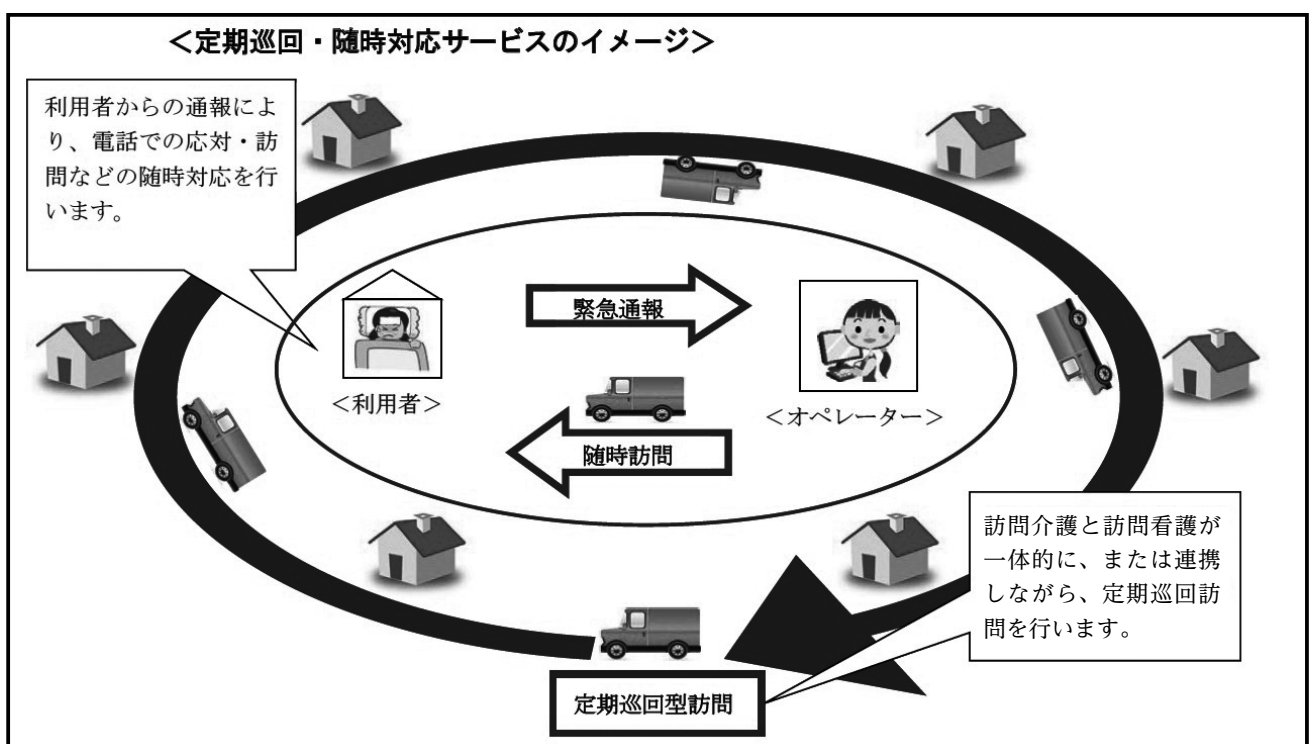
<定期巡回・随時対応サービスのイメージ>

利用者からの通報により、電話での応対・訪問などの随時対応を行います。

緊急通報

<利用者>

<オペレーター>

随時訪問

訪問介護と訪問看護が一体的に、または連携しながら、定期巡回訪問を行います。

定期巡回型訪問